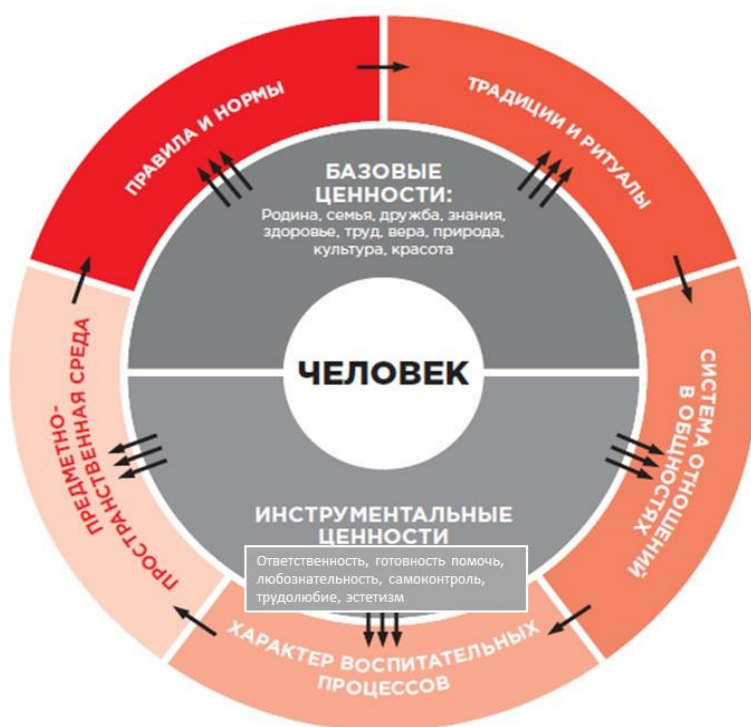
ПРАВИЛА И НОРМЫ

ТРАДИЦИИ И РИТУАЛЫ

БАЗОВЫЕ ЦЕННОСТИ:
Родина, семья, дружба, знания, здоровье, труд, вера, природа, культура, красота

ЧЕЛОВЕК

ПРЕДМЕТНО-ПРОСТРАНСТВЕННАЯ СРЕДА

СИСТЕМА ОТНОШЕНИЙ В ОБЩНОСТЯХ

ИНСТРУМЕНТАЛЬНЫЕ ЦЕННОСТИ

Ответственность, готовность помочь, любознательность, самоконтроль, трудолюбие, эстетизм

ХАРАКТЕР ВОСПИТАТЕЛЬНЫХ ПРОЦЕССОВ